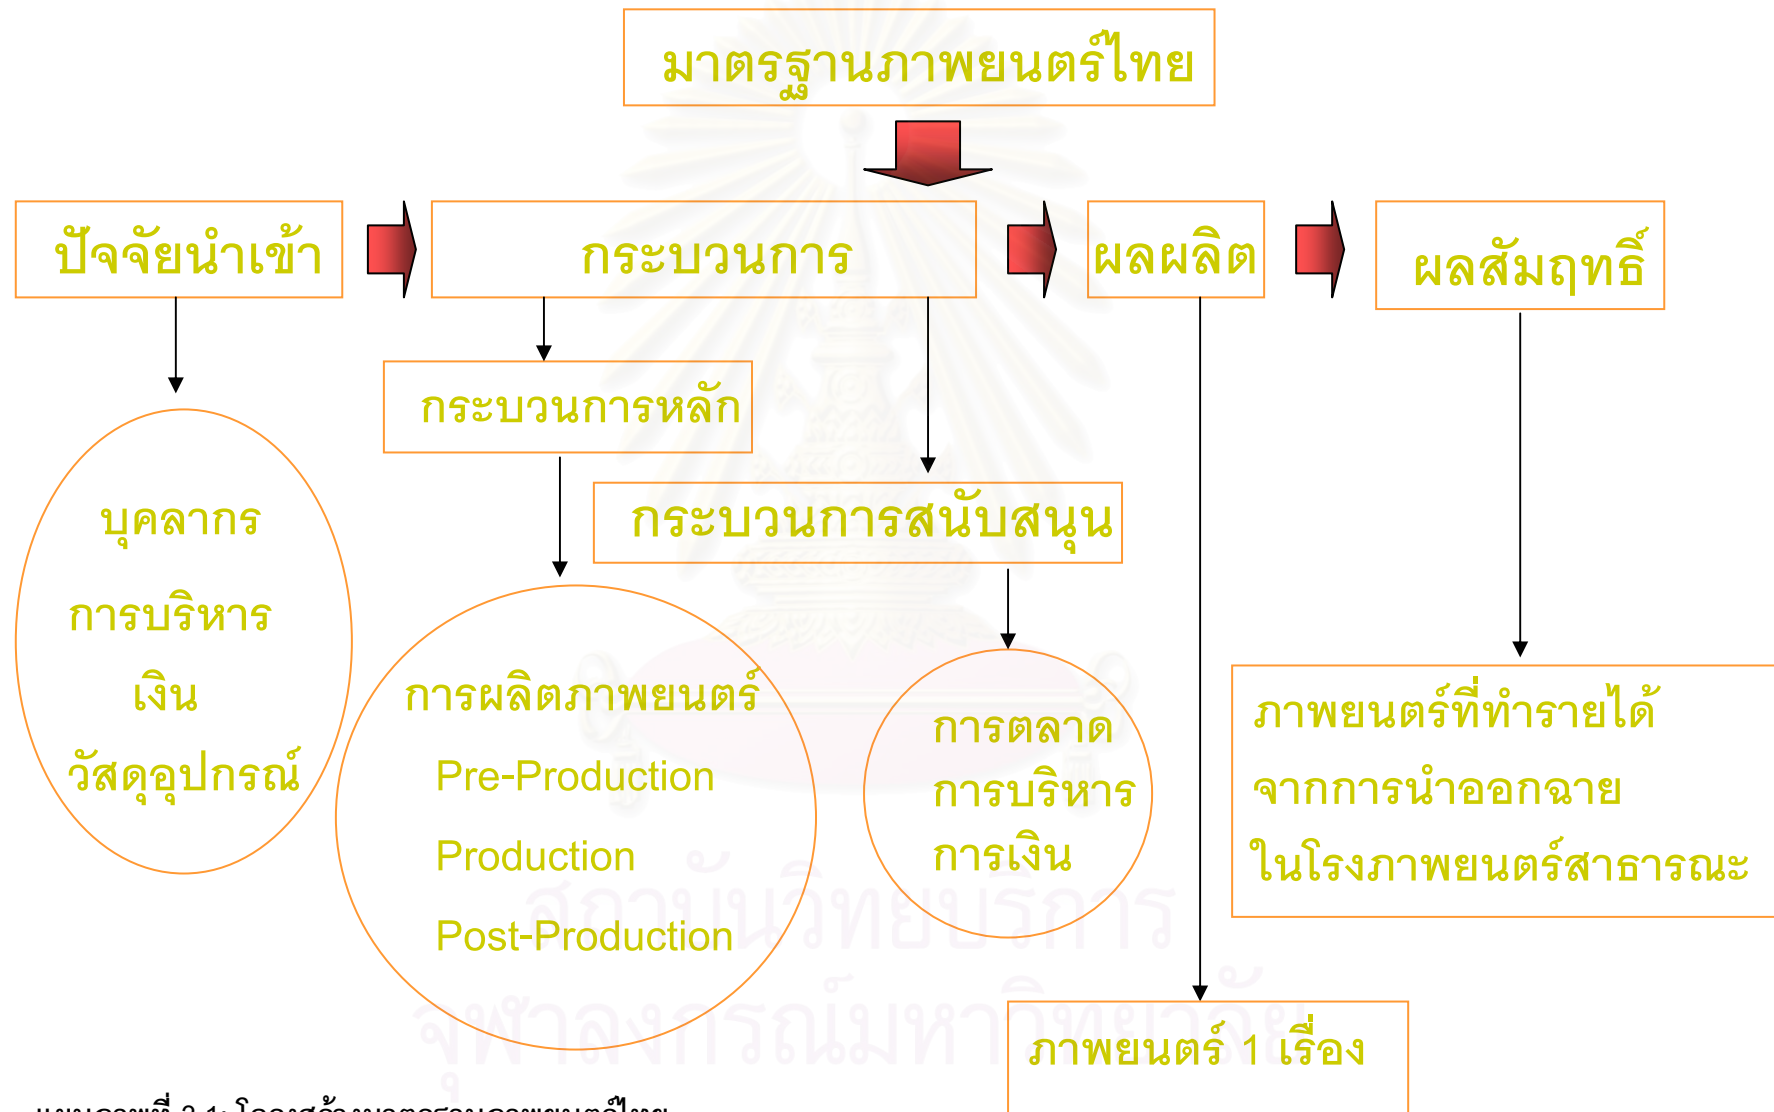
มาตรฐานภาพยนตร์ไทย

ปัจจัยนำเข้า

กระบวนการ

ผลผลิต

ผลสัมฤทธิ์

กระบวนการหลัก

กระบวนการสนับสนุน

บุคลากร
การบริหาร
เงิน
วัสดุอุปกรณ์

การผลิตภาพยนตร์
Pre-Production
Production
Post-Production

การตลาด
การบริหาร
การเงิน

ภาพยนตร์ที่ทำรายได้
จากการนำออกฉาย
ในโรงภาพยนตร์สาธารณะ

ภาพยนตร์ 1 เรื่อง

สถาบันวิทยบริการ
จุฬาลงกรณ์มหาวิทยาลัย

แผนภาพที่ 2.1: โครงสร้างมาตรฐานภาพยนตร์ไทย